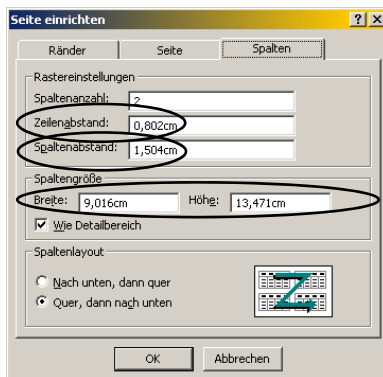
Seite einrichten

?

X

Ränder

Seite

Spalten

Rastereinstellungen

Spaltenanzahl: 2

Zeilenabstand: 0,802cm

Spaltenabstand: 1,504cm

Spaltengröße

Breite: 9,016cm

Höhe: 13,471cm

Wie Detailbereich

Spaltenlayout

Nach unten, dann quer

Quer, dann nach unten

OK

Abbrechen